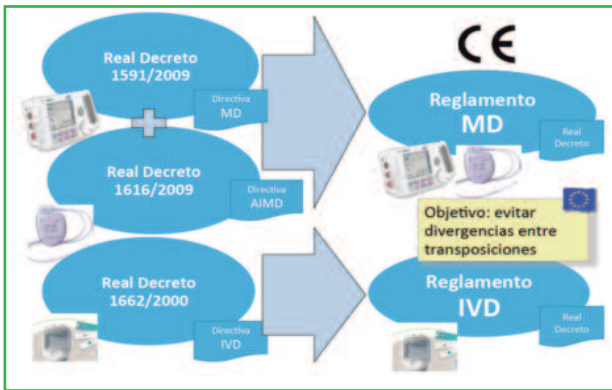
Real Decreto 1591/2009

Directiva MD

Real Decreto 1616/2009

Directiva AIMD

Real Decreto 1662/2000

Directiva IVD

CE

Reglamento MD

Real Decreto

Objetivo: evitar divergencias entre transposiciones

Reglamento IVD

Real Decreto